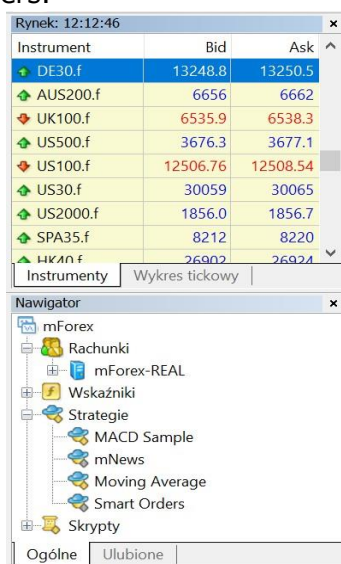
ers:

Rynek: 12:12:46 ×

| Instrument | Bid | Ask |
|---|---|---|
| DE30.f | 13248.8 | 13250.5 |
| AUS200.f | 6656 | 6662 |
| UK100.f | 6535.9 | 6538.3 |
| US500.f | 3676.3 | 3677.1 |
| US100.f | 12506.76 | 12508.54 |
| US30.f | 30059 | 30065 |
| US2000.f | 1856.0 | 1856.7 |
| SPA35.f | 8212 | 8220 |
| HK40.f | 26902 | 26924 |

Instrumenty | Wykres tickowy

Nawigator ×

mForex
Rachunki
mForex-REAL
Wskaźniki
Strategie
MACD Sample
mNews
Moving Average
Smart Orders
Skrypty

Ogólne | Ulubione